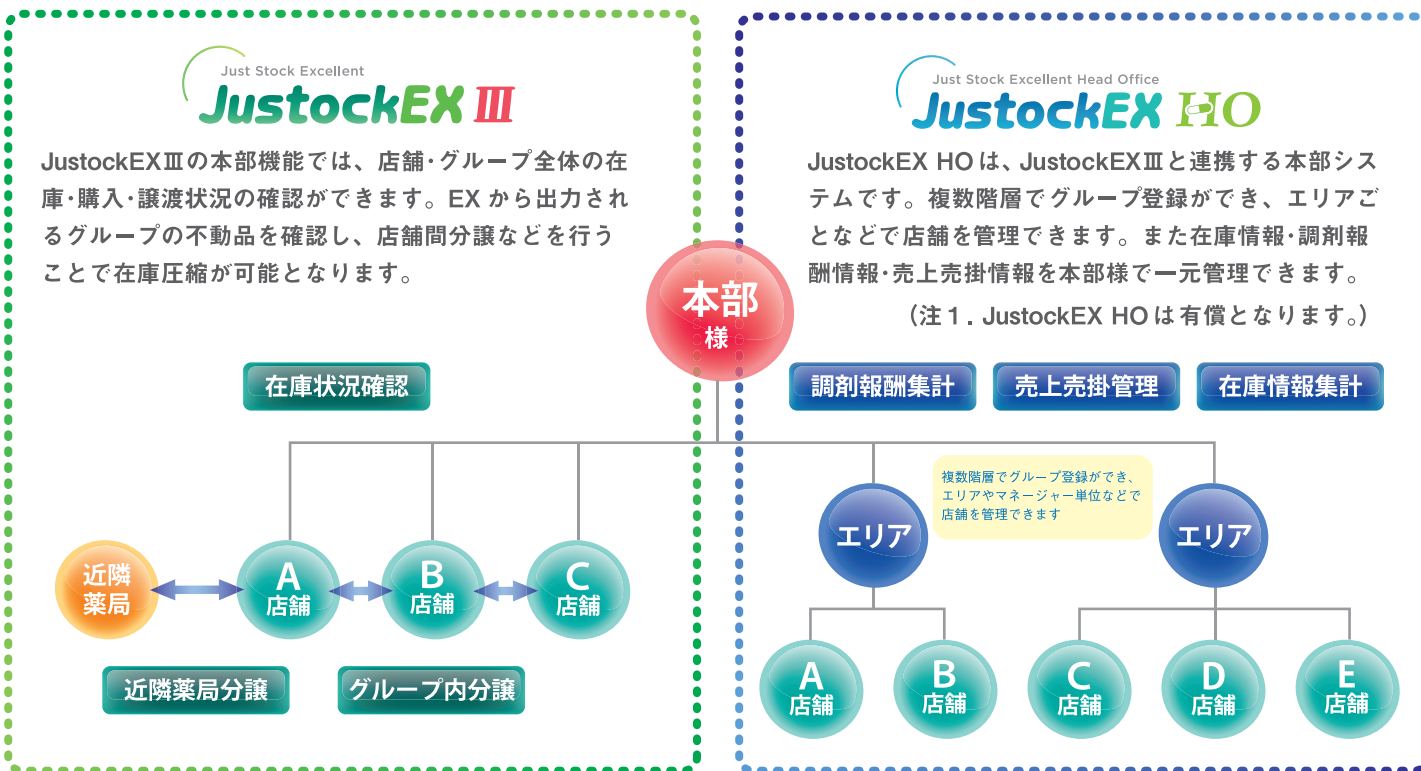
Just Stock Excellent
JustockEX Ⅲ

JustockEXⅢの本部機能では、店舗・グループ全体の在庫・購入・譲渡状況の確認ができます。EXから出力されるグループの不動品を確認し、店舗間分譲などを行うことで在庫圧縮が可能となります。

Just Stock Excellent Head Office
JustockEX HO

JustockEX HOは、JustockEXⅢと連携する本部システムです。複数階層でグループ登録ができ、エリアごとなどで店舗を管理できます。また在庫情報・調剤報酬情報・売上売掛情報を本部様で一元管理できます。

（注１. JustockEX HOは有償となります。）

本部
様

在庫状況確認

調剤報酬集計

売上売掛管理

在庫情報集計

複数階層でグループ登録ができ、エリアやマネージャー単位などで店舗を管理できます

エリア

エリア

近隣
薬局

A
店舗

B
店舗

C
店舗

A
店舗

B
店舗

C
店舗

D
店舗

E
店舗

近隣薬局分譲

グループ内分譲